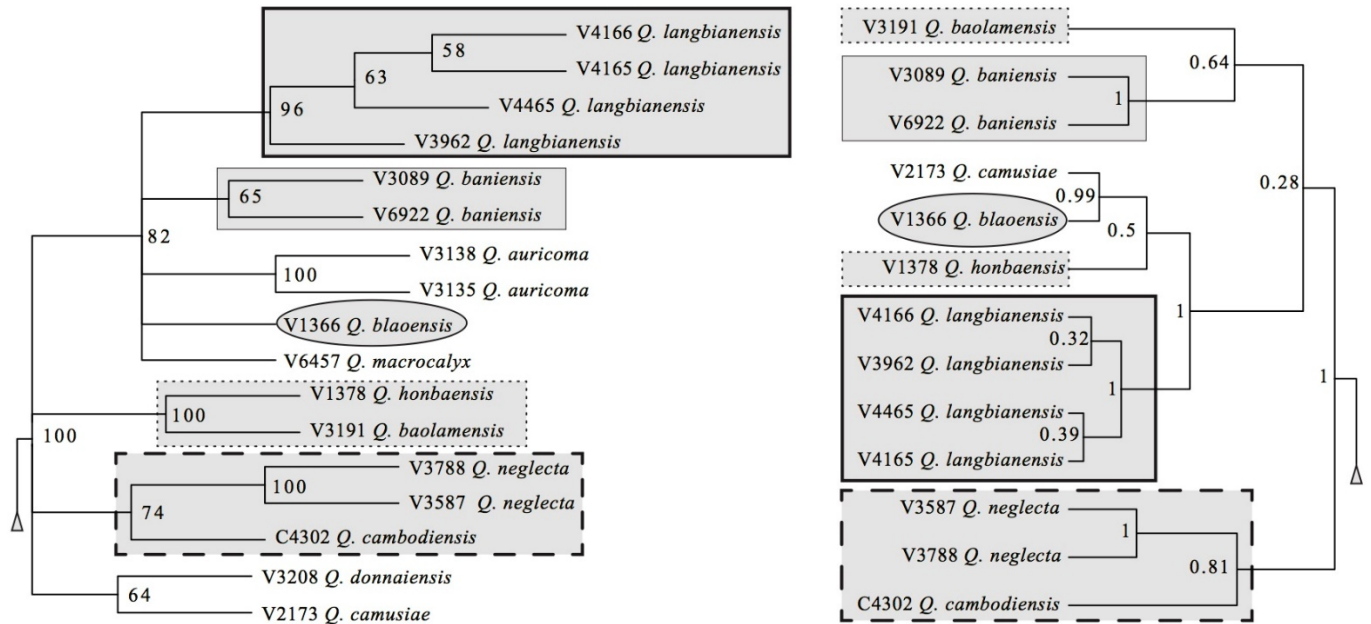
V4166 Q. langbianensis
58
V4165 Q. langbianensis
63
V4465 Q. langbianensis
96
V3962 Q. langbianensis
V3089 Q. baniensis
65
V6922 Q. baniensis
82
V3138 Q. auricoma
100
V3135 Q. auricoma
V1366 Q. blaoensis
V6457 Q. macrocalyx
V1378 Q. honbaensis
100
V3191 Q. baolamensis
100
V3788 Q. neglecta
100
V3587 Q. neglecta
74
C4302 Q. cambodiensis
V3208 Q. donnaiensis
64
V2173 Q. camusiae

V3191 Q. baolamensis
0.64
V3089 Q. baniensis
1
V6922 Q. baniensis
V2173 Q. camusiae
0.99
0.28
V1366 Q. blaoensis
0.5
V1378 Q. honbaensis
1
V4166 Q. langbianensis
0.32
V3962 Q. langbianensis
1
1
V4465 Q. langbianensis
0.39
V4165 Q. langbianensis
V3587 Q. neglecta
1
V3788 Q. neglecta
0.81
C4302 Q. cambodiensis